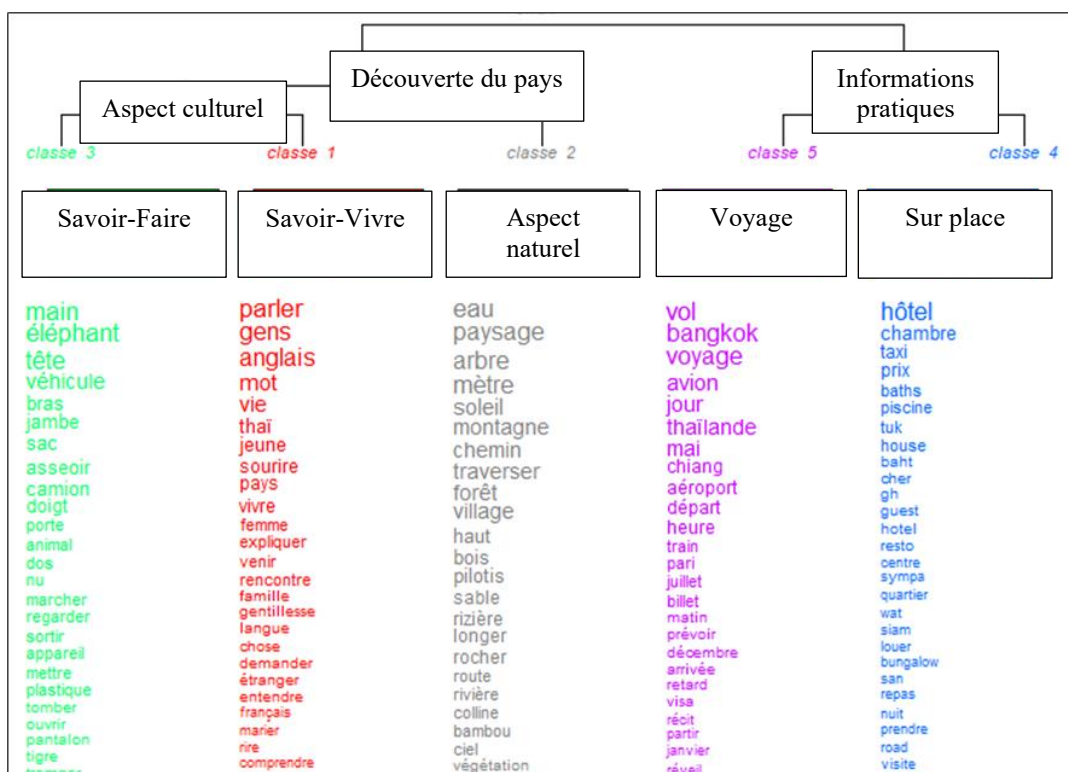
Découverte du pays

Informations pratiques

Aspect culturel

classe 3

classe 1

classe 2

classe 5

classe 4

Savoir-Faire

Savoir-Vivre

Aspect naturel

Voyage

Sur place

main
éléphant
tête
véhicule
bras
jambe
sac
asseoir
camion
doigt
porte
animal
dos
nu
marcher
regarder
sortir
appareil
mettre
plastique
tomber
ouvrir
pantalon
tigre
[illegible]

parler
gens
anglais
mot
vie
thaï
jeune
sourire
pays
vivre
femme
expliquer
venir
rencontre
famille
gentillesse
langue
chose
demander
étranger
entendre
français
marier
rire
comprendre

eau
paysage
arbre
mètre
soleil
montagne
chemin
traverser
forêt
village
haut
bois
pilotis
sable
rizière
longer
rocher
route
rivière
colline
bambou
ciel
végétation

vol
bangkok
voyage
avion
jour
thaïlande
mai
chiang
aéroport
départ
heure
train
pari
juillet
billet
matin
prévoir
décembre
arrivée
retard
visa
récit
partir
janvier
réveil

hôtel
chambre
taxi
prix
baths
piscine
tuk
house
baht
cher
gh
guest
hotel
resto
centre
sympa
quartier
wat
siam
louer
bungalow
san
repas
nuit
prendre
road
visite